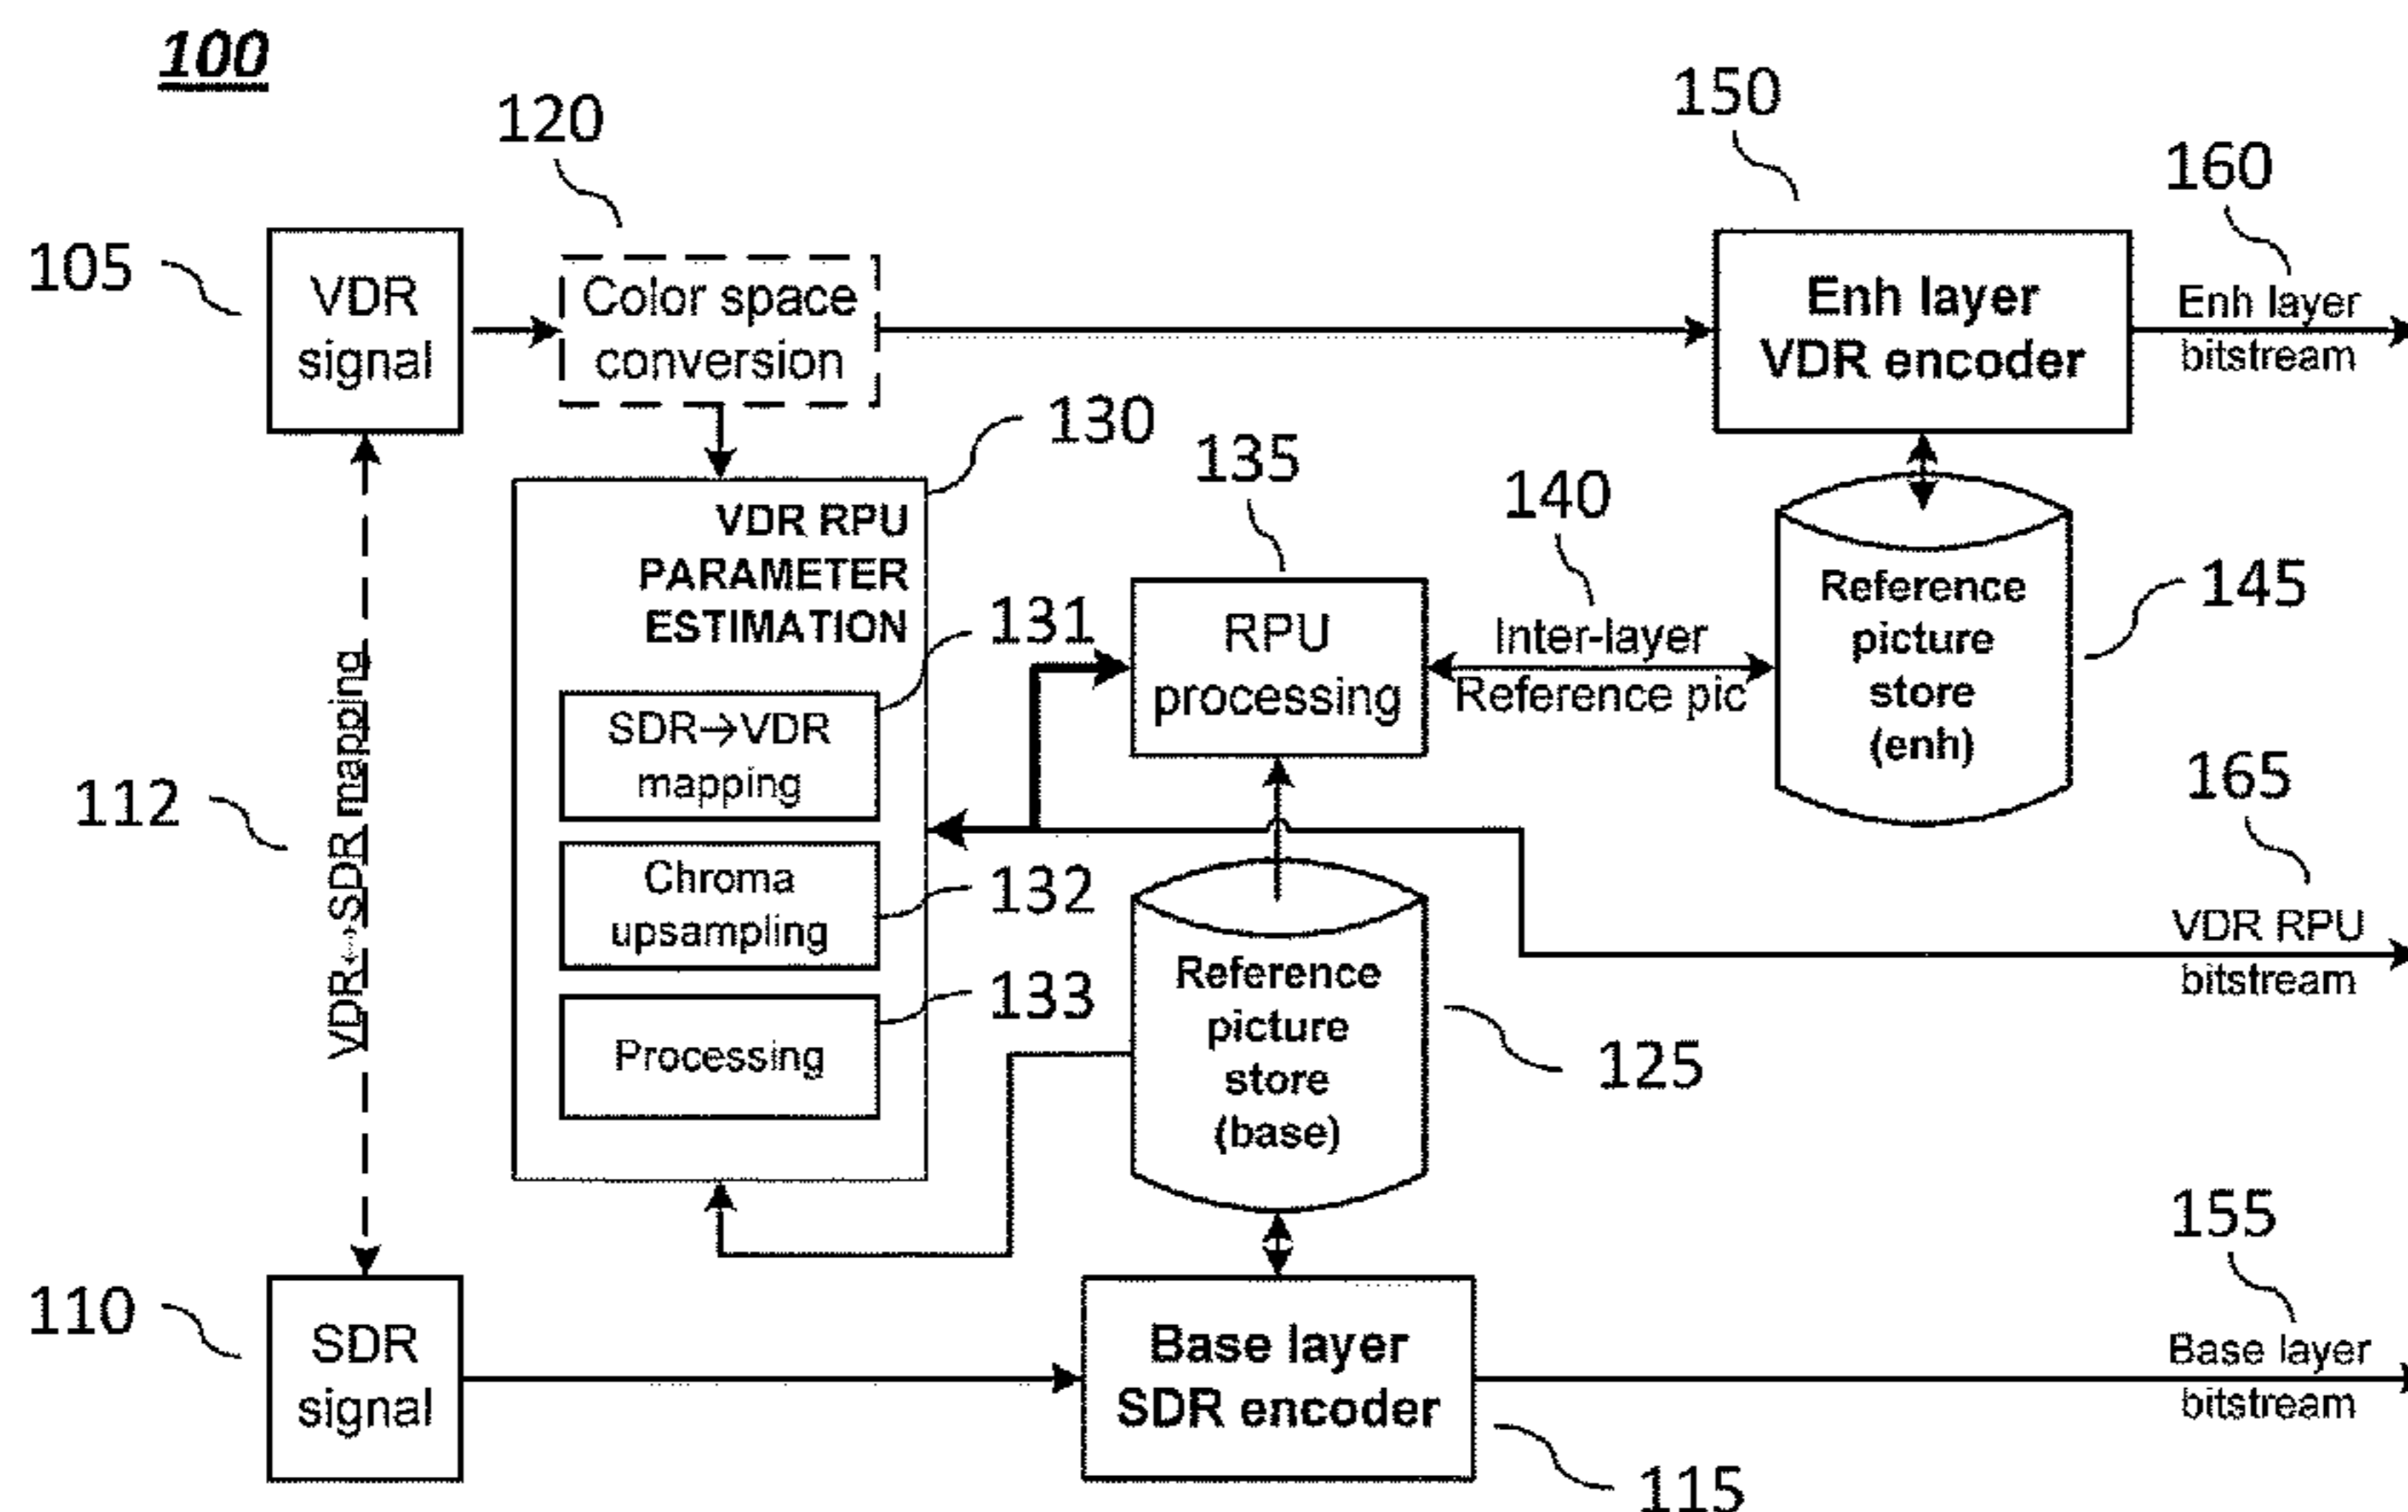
100

120

150

160

105

VDR signal

Color space conversion

Enh layer VDR encoder

Enh layer bitstream

130

135

140

VDR RPU PARAMETER ESTIMATION

131

RPU processing

Inter-layer Reference pic

Reference picture store (enh)

145

112

VDR↔SDR mapping

SDR→VDR mapping

165

Chroma upsampling

132

VDR RPU bitstream

133

Reference picture store (base)

Processing

125

155

110

SDR signal

Base layer SDR encoder

Base layer bitstream

115